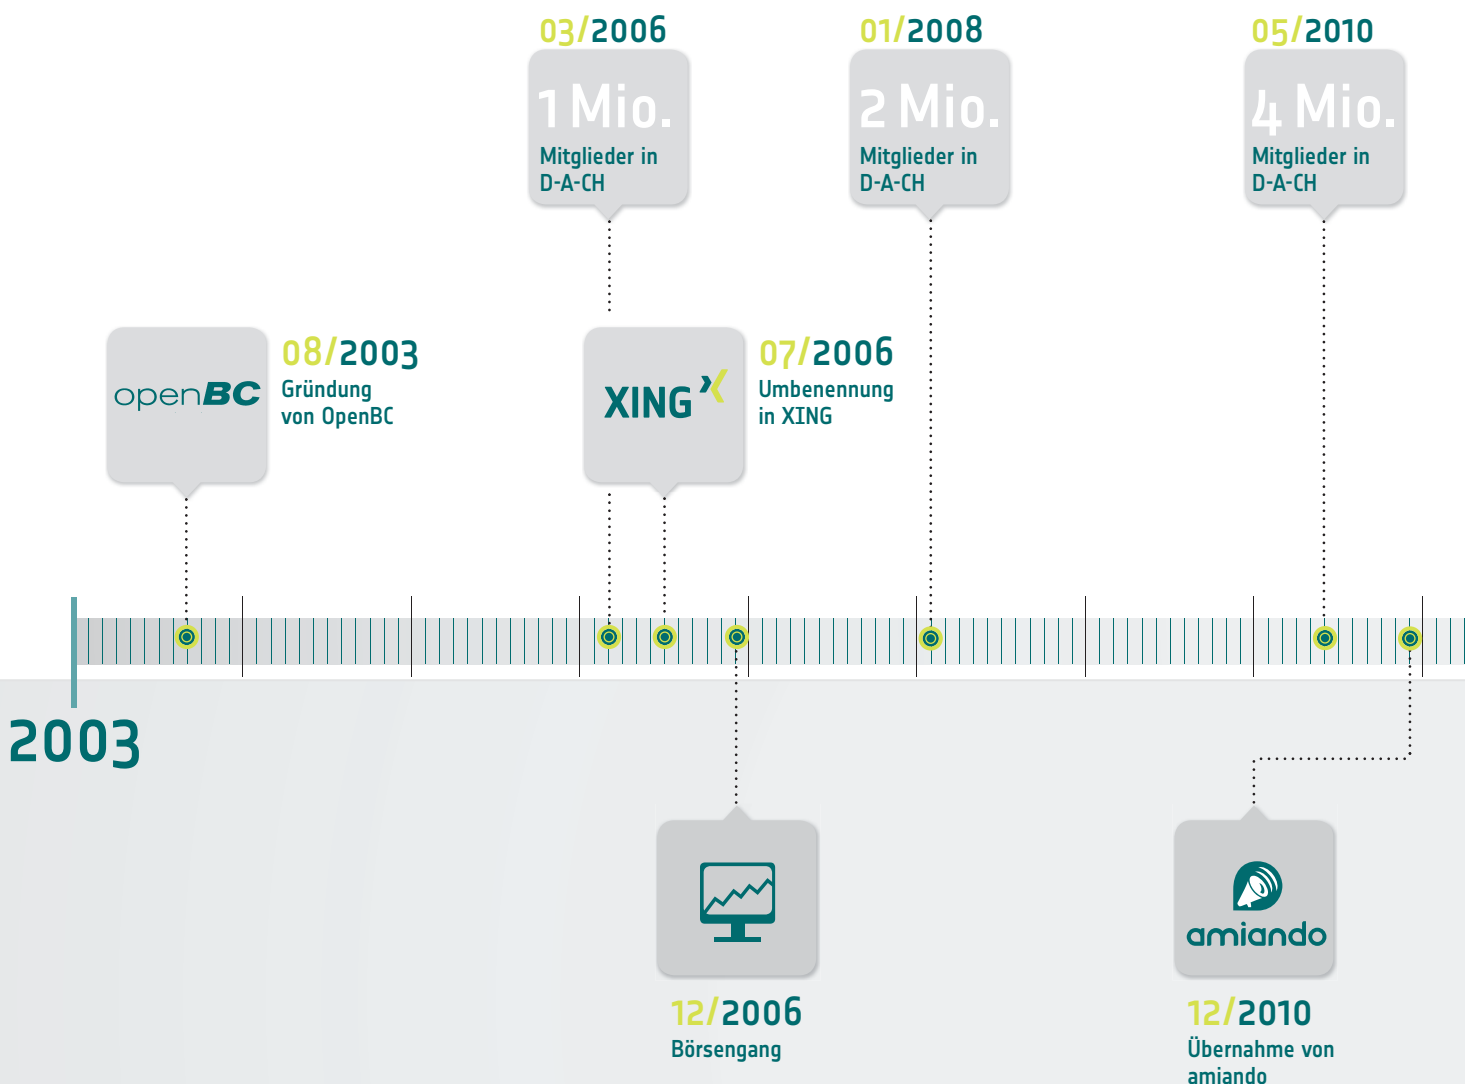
03/2006
1 Mio.
Mitglieder in D-A-CH

01/2008
2 Mio.
Mitglieder in D-A-CH

05/2010
4 Mio.
Mitglieder in D-A-CH

openBC
08/2003
Gründung von OpenBC

XING
07/2006
Umbenennung in XING

2003

12/2006
Börsengang

amiando
12/2010
Übernahme von amiando